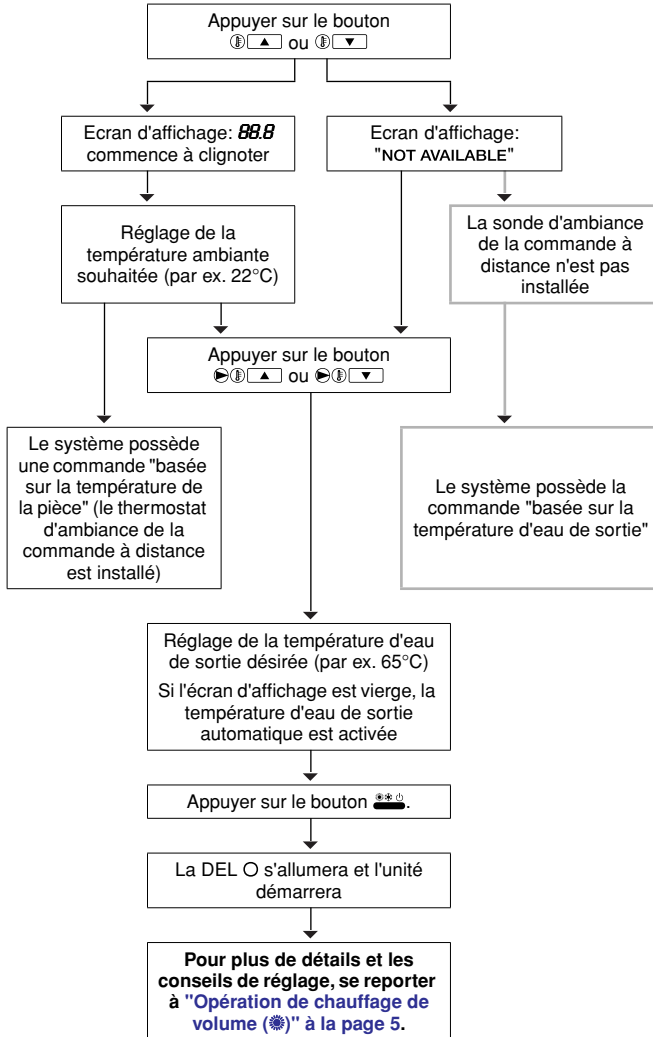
Appuyer sur le bouton
▲ ou ▼

Ecran d'affichage: 88.8 commence à clignoter

Ecran d'affichage: "NOT AVAILABLE"

Réglage de la température ambiante souhaitée (par ex. 22°C)

La sonde d'ambiance de la commande à distance n'est pas installée

Appuyer sur le bouton
▲ ou ▼

Le système possède une commande "basée sur la température de la pièce" (le thermostat d'ambiance de la commande à distance est installé)

Le système possède la commande "basée sur la température d'eau de sortie"

Réglage de la température d'eau de sortie désirée (par ex. 65°C)

Si l'écran d'affichage est vierge, la température d'eau de sortie automatique est activée

Appuyer sur le bouton .

La DEL O s'allumera et l'unité démarrera

Pour plus de détails et les conseils de réglage, se reporter à "Opération de chauffage de volume ()" à la page 5.